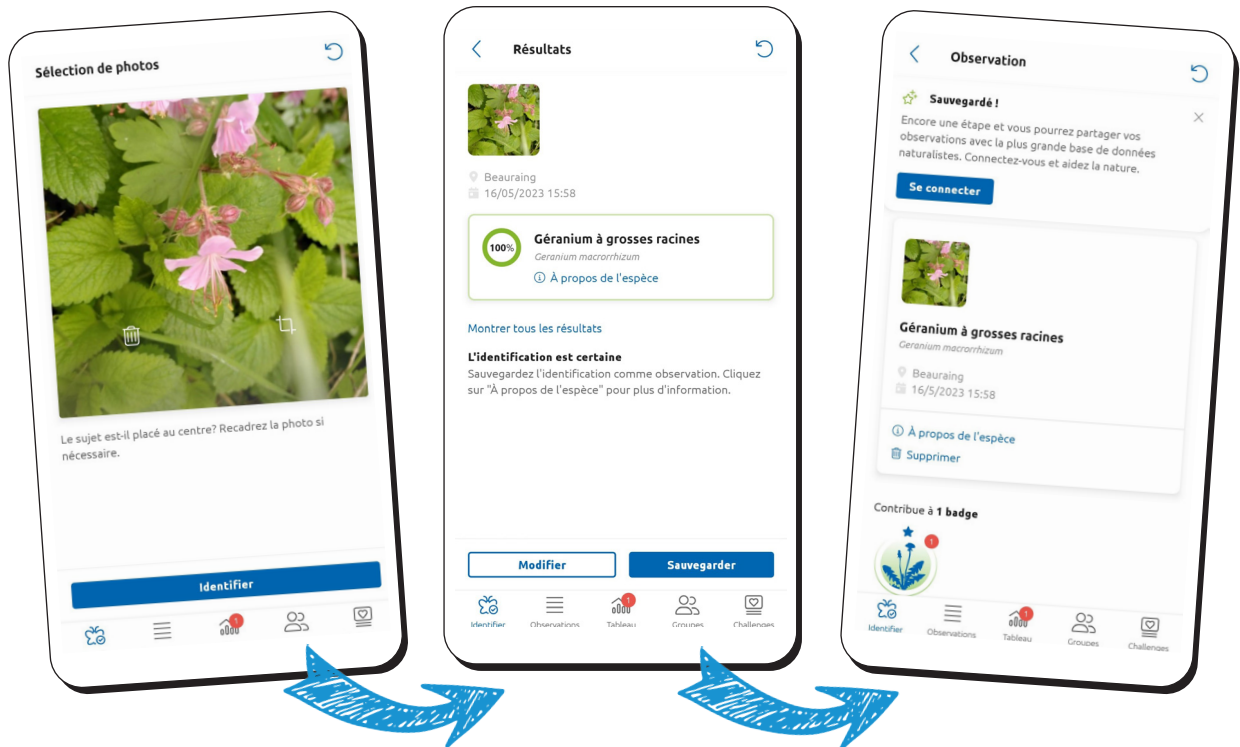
Sélection de photos

Le sujet est-il placé au centre? Recadrez la photo si nécessaire.

Identifier

1

Résultats

Beauraing
16/05/2023 15:58

100%
Géranium à grosses racines
Geranium macrorrhizum
À propos de l'espèce

Montrer tous les résultats

L'identification est certaine
Sauvegardez l'identification comme observation. Cliquez sur "À propos de l'espèce" pour plus d'information.

Modifier
Sauvegarder

Identifier
Observations
1
Tableau
Groupes
Challenges

Observation

Sauvegardé !
Encore une étape et vous pourrez partager vos observations avec la plus grande base de données naturalistes. Connectez-vous et aidez la nature.

Se connecter

Géranium à grosses racines
Geranium macrorrhizum
Beauraing
16/5/2023 15:58

À propos de l'espèce
Supprimer

Contribue à 1 badge
1

Identifier
Observations
1
Tableau
Groupes
Challenges